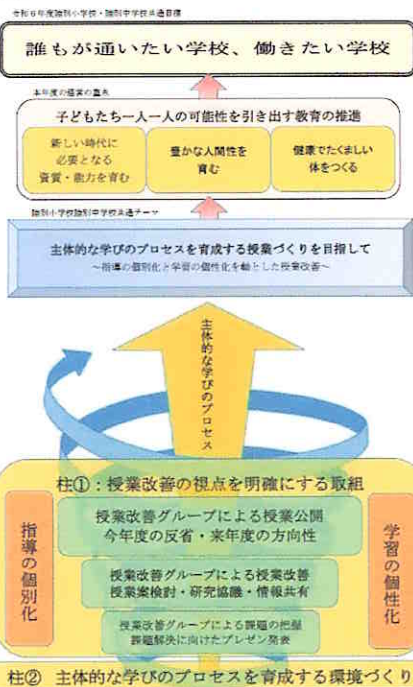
令和6年度施別小学校・施別中学校共通目標

誰もが通いたい学校、働きたい学校

本年度の経営の重点

子どもたち一人一人の可能性を引き出す教育の推進

新しい時代に必要となる資質・能力を育む

豊かな人間性を育む

健康でたくましい体をつくる

施別小学校施別中学校共通テーマ

主体的な学びのプロセスを育成する授業づくりを目指して

〜指導の個別化と学習の個性化を軸とした授業改善〜

主体的な学びのプロセス

柱①：授業改善の視点を明確にする取組

指導の個別化

学習の個性化

授業改善グループによる授業公開
今年度の反省・来年度の方向性

授業改善グループによる授業改善
授業案検討・研究協議・情報共有

授業改善グループによる課題の把握
課題解決に向けたプレゼン発表

柱② 主体的な学びのプロセスを育成する環境づくり